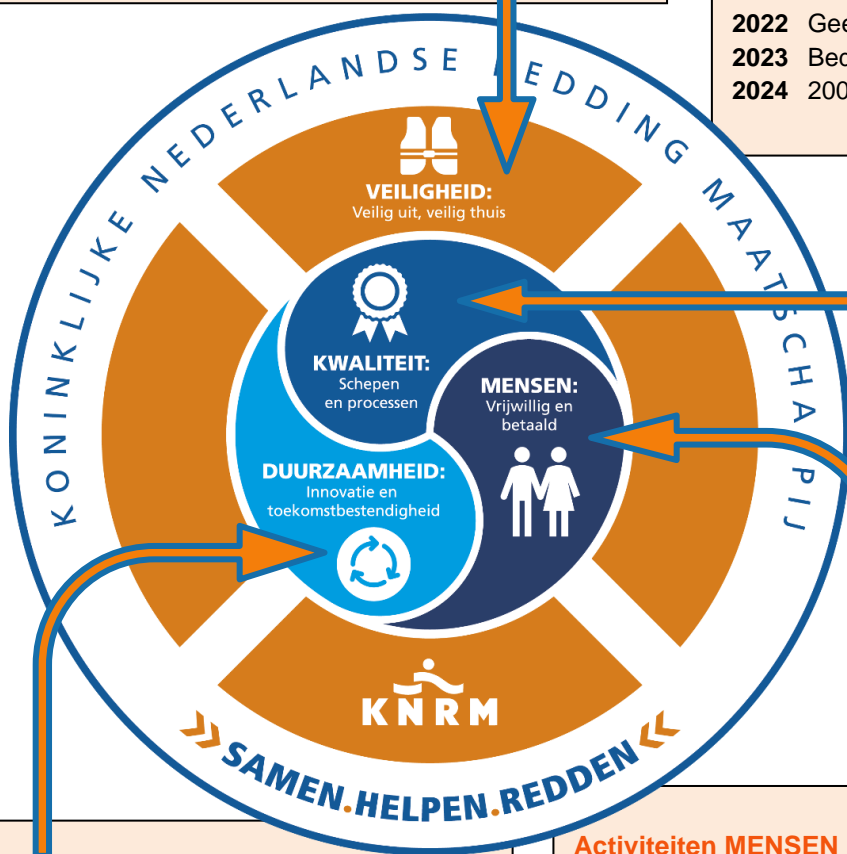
2022 Gee
2023 Bed
2024 200

KONINKLIJKE NEDERLANDSE REDDING MAATSCHAPPIJ

VEILIGHEID:
Veilig uit, veilig thuis

KWALITEIT:
Schepen en processen

MENSEN:
Vrijwillig en betaald

DUURZAAMHEID:
Innovatie en toekomstbestendigheid

KNRM

SAMEN.HELPEN.REDDEN

Activiteiten MENSEN